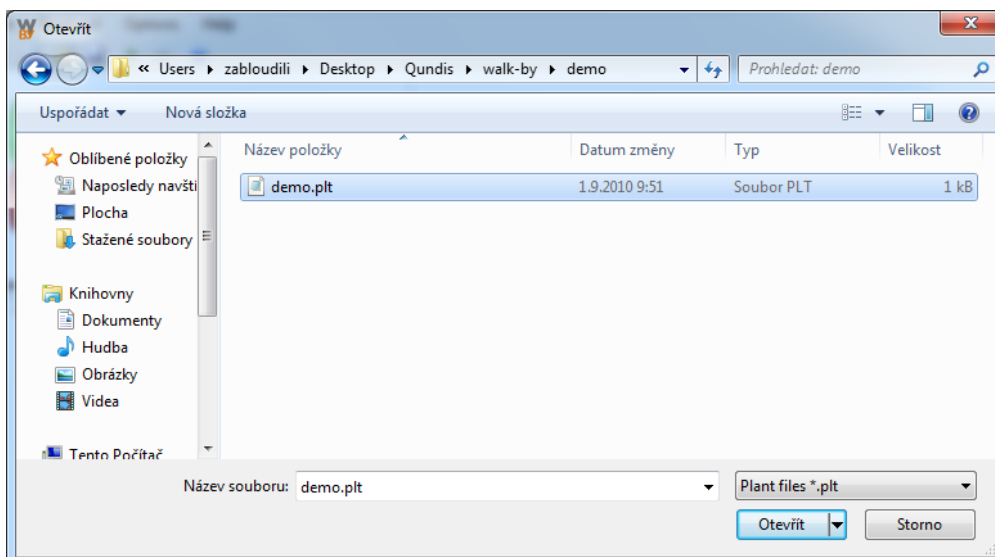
Otevřít

« Users ▸ zabloudili ▸ Desktop ▸ Qundis ▸ walk-by ▸ demo

Prohledat: demo

Uspořádat ▾ Nová složka

Oblíbené položky
Naposledy navšti
Plocha
Stažené soubory

Knihovny
Dokumenty
Hudba
Obrázky
Videa

Tento Počítač

| Název položky | Datum změny | Typ | Velikost |
|---|---|---|---|
| demo.plt | 1.9.2010 9:51 | Soubor PLT | 1 kB |

Název souboru: demo.plt

Plant files *.plt

Otevřít

Storno